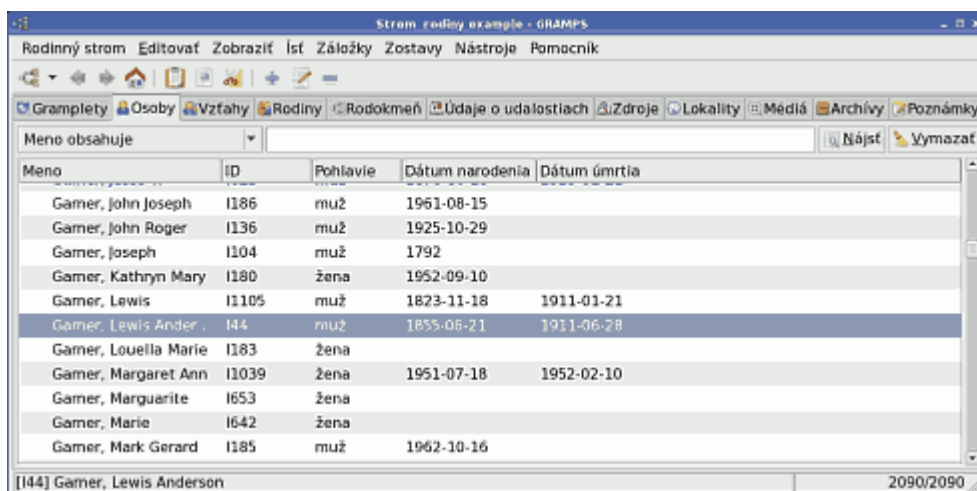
Strom rodiny example - GRAMPS

Rodinný strom Editovať Zobraziť Íst Záložky Zostavy Nástroje Pomocník

Gramplety Osoby Vzťahy Rodiny Rodokmeň Údaje o udalostiach Zdroje Lokality Médiá Archívy Poznámky

Meno obsahuje

Nájsť Vymazať

| Meno | ID | Pohlavie | Dátum narodenia | Dátum úmrtia |
|---|---|---|---|---|
| Garner, John Joseph | I186 | muž | 1961-08-15 | |
| Garner, John Roger | I136 | muž | 1925-10-29 | |
| Garner, Joseph | I104 | muž | 1792 | |
| Garner, Kathryn Mary | I180 | žena | 1952-09-10 | |
| Garner, Lewis | I1105 | muž | 1823-11-18 | 1911-01-21 |
| Garner, Lewis Ander . | I44 | muž | 1855-06-21 | 1911-06-28 |
| Garner, Louella Marie | I183 | žena | | |
| Garner, Margaret Ann | I1039 | žena | 1951-07-18 | 1952-02-10 |
| Garner, Marguarite | I653 | žena | | |
| Garner, Marie | I642 | žena | | |
| Garner, Mark Gerard | I185 | muž | 1962-10-16 | |

[I44] Garner, Lewis Anderson

2090/2090